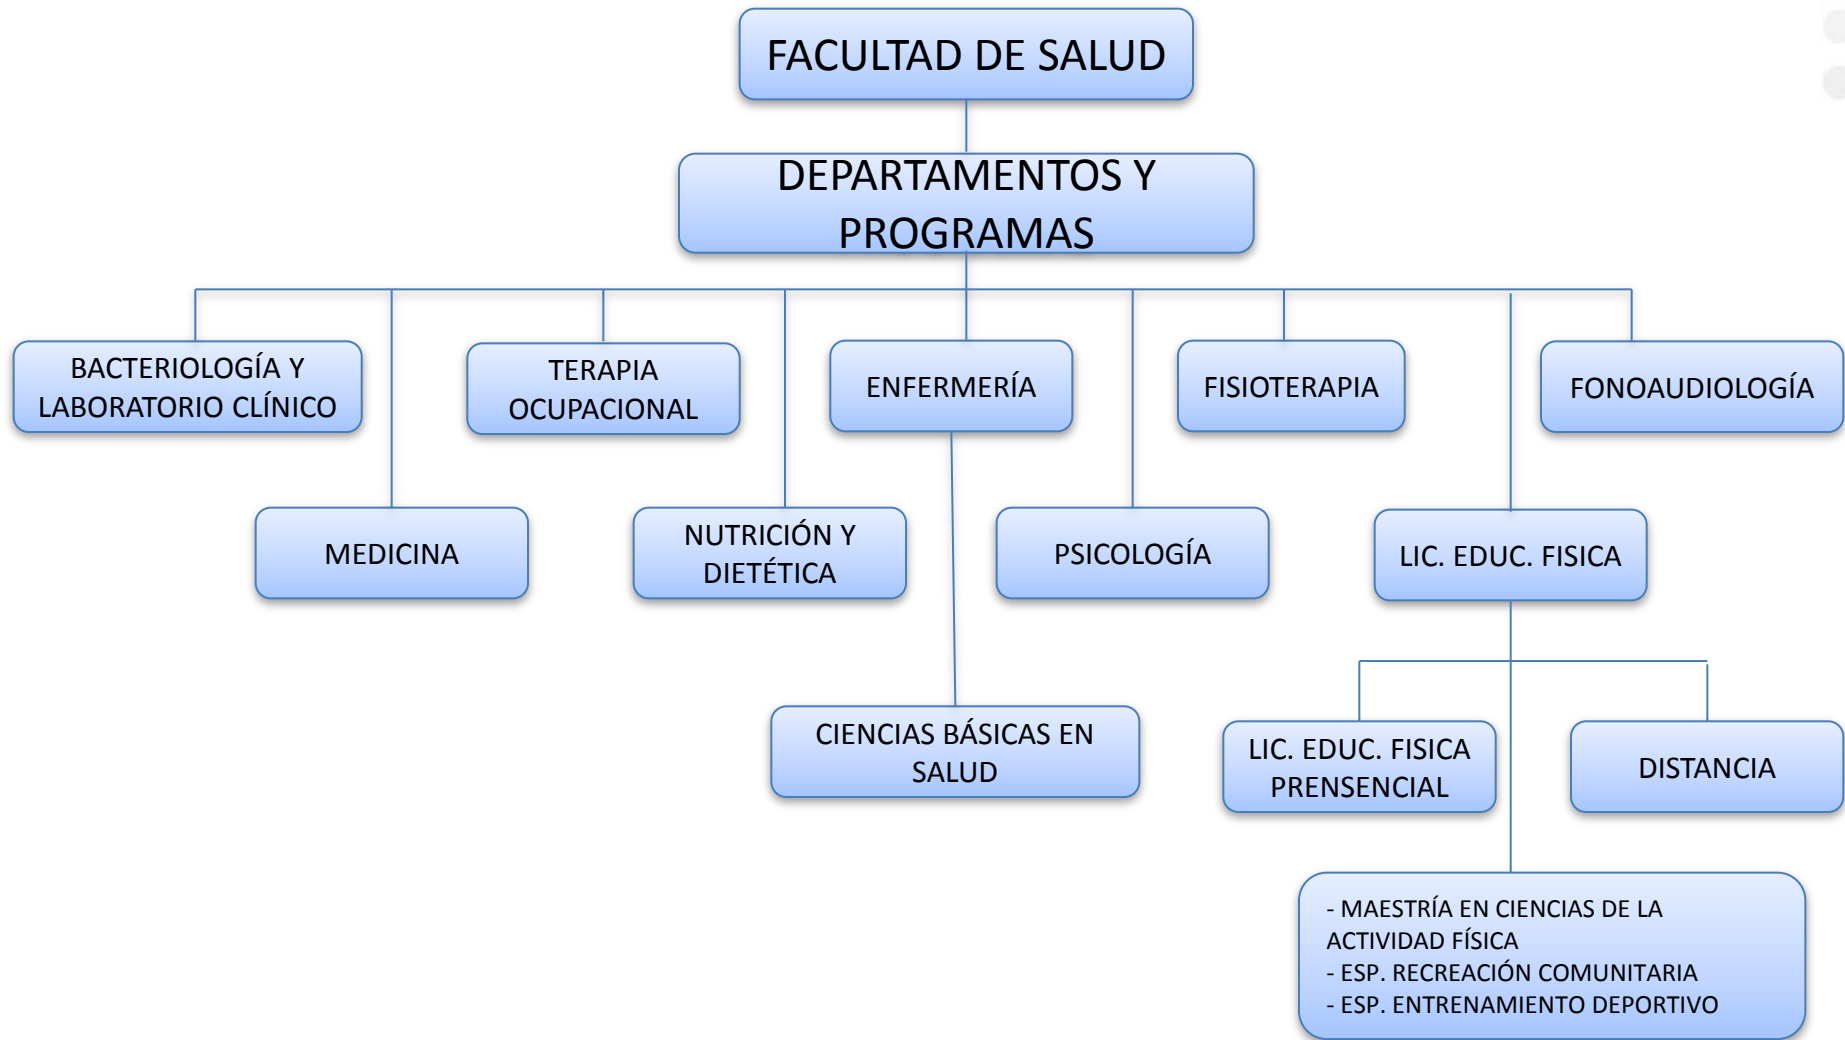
FACULTAD DE SALUD

DEPARTAMENTOS Y PROGRAMAS

BACTERIOLOGÍA Y LABORATORIO CLÍNICO

TERAPIA OCUPACIONAL

ENFERMERÍA

FISIOTERAPIA

FONOAUDIOLOGÍA

MEDICINA

NUTRICIÓN Y DIETÉTICA

PSICOLOGÍA

LIC. EDUC. FISICA

CIENCIAS BÁSICAS EN SALUD

LIC. EDUC. FISICA PRENSENCIAL

DISTANCIA

- MAESTRÍA EN CIENCIAS DE LA ACTIVIDAD FÍSICA
- ESP. RECREACIÓN COMUNITARIA
- ESP. ENTRENAMIENTO DEPORTIVO